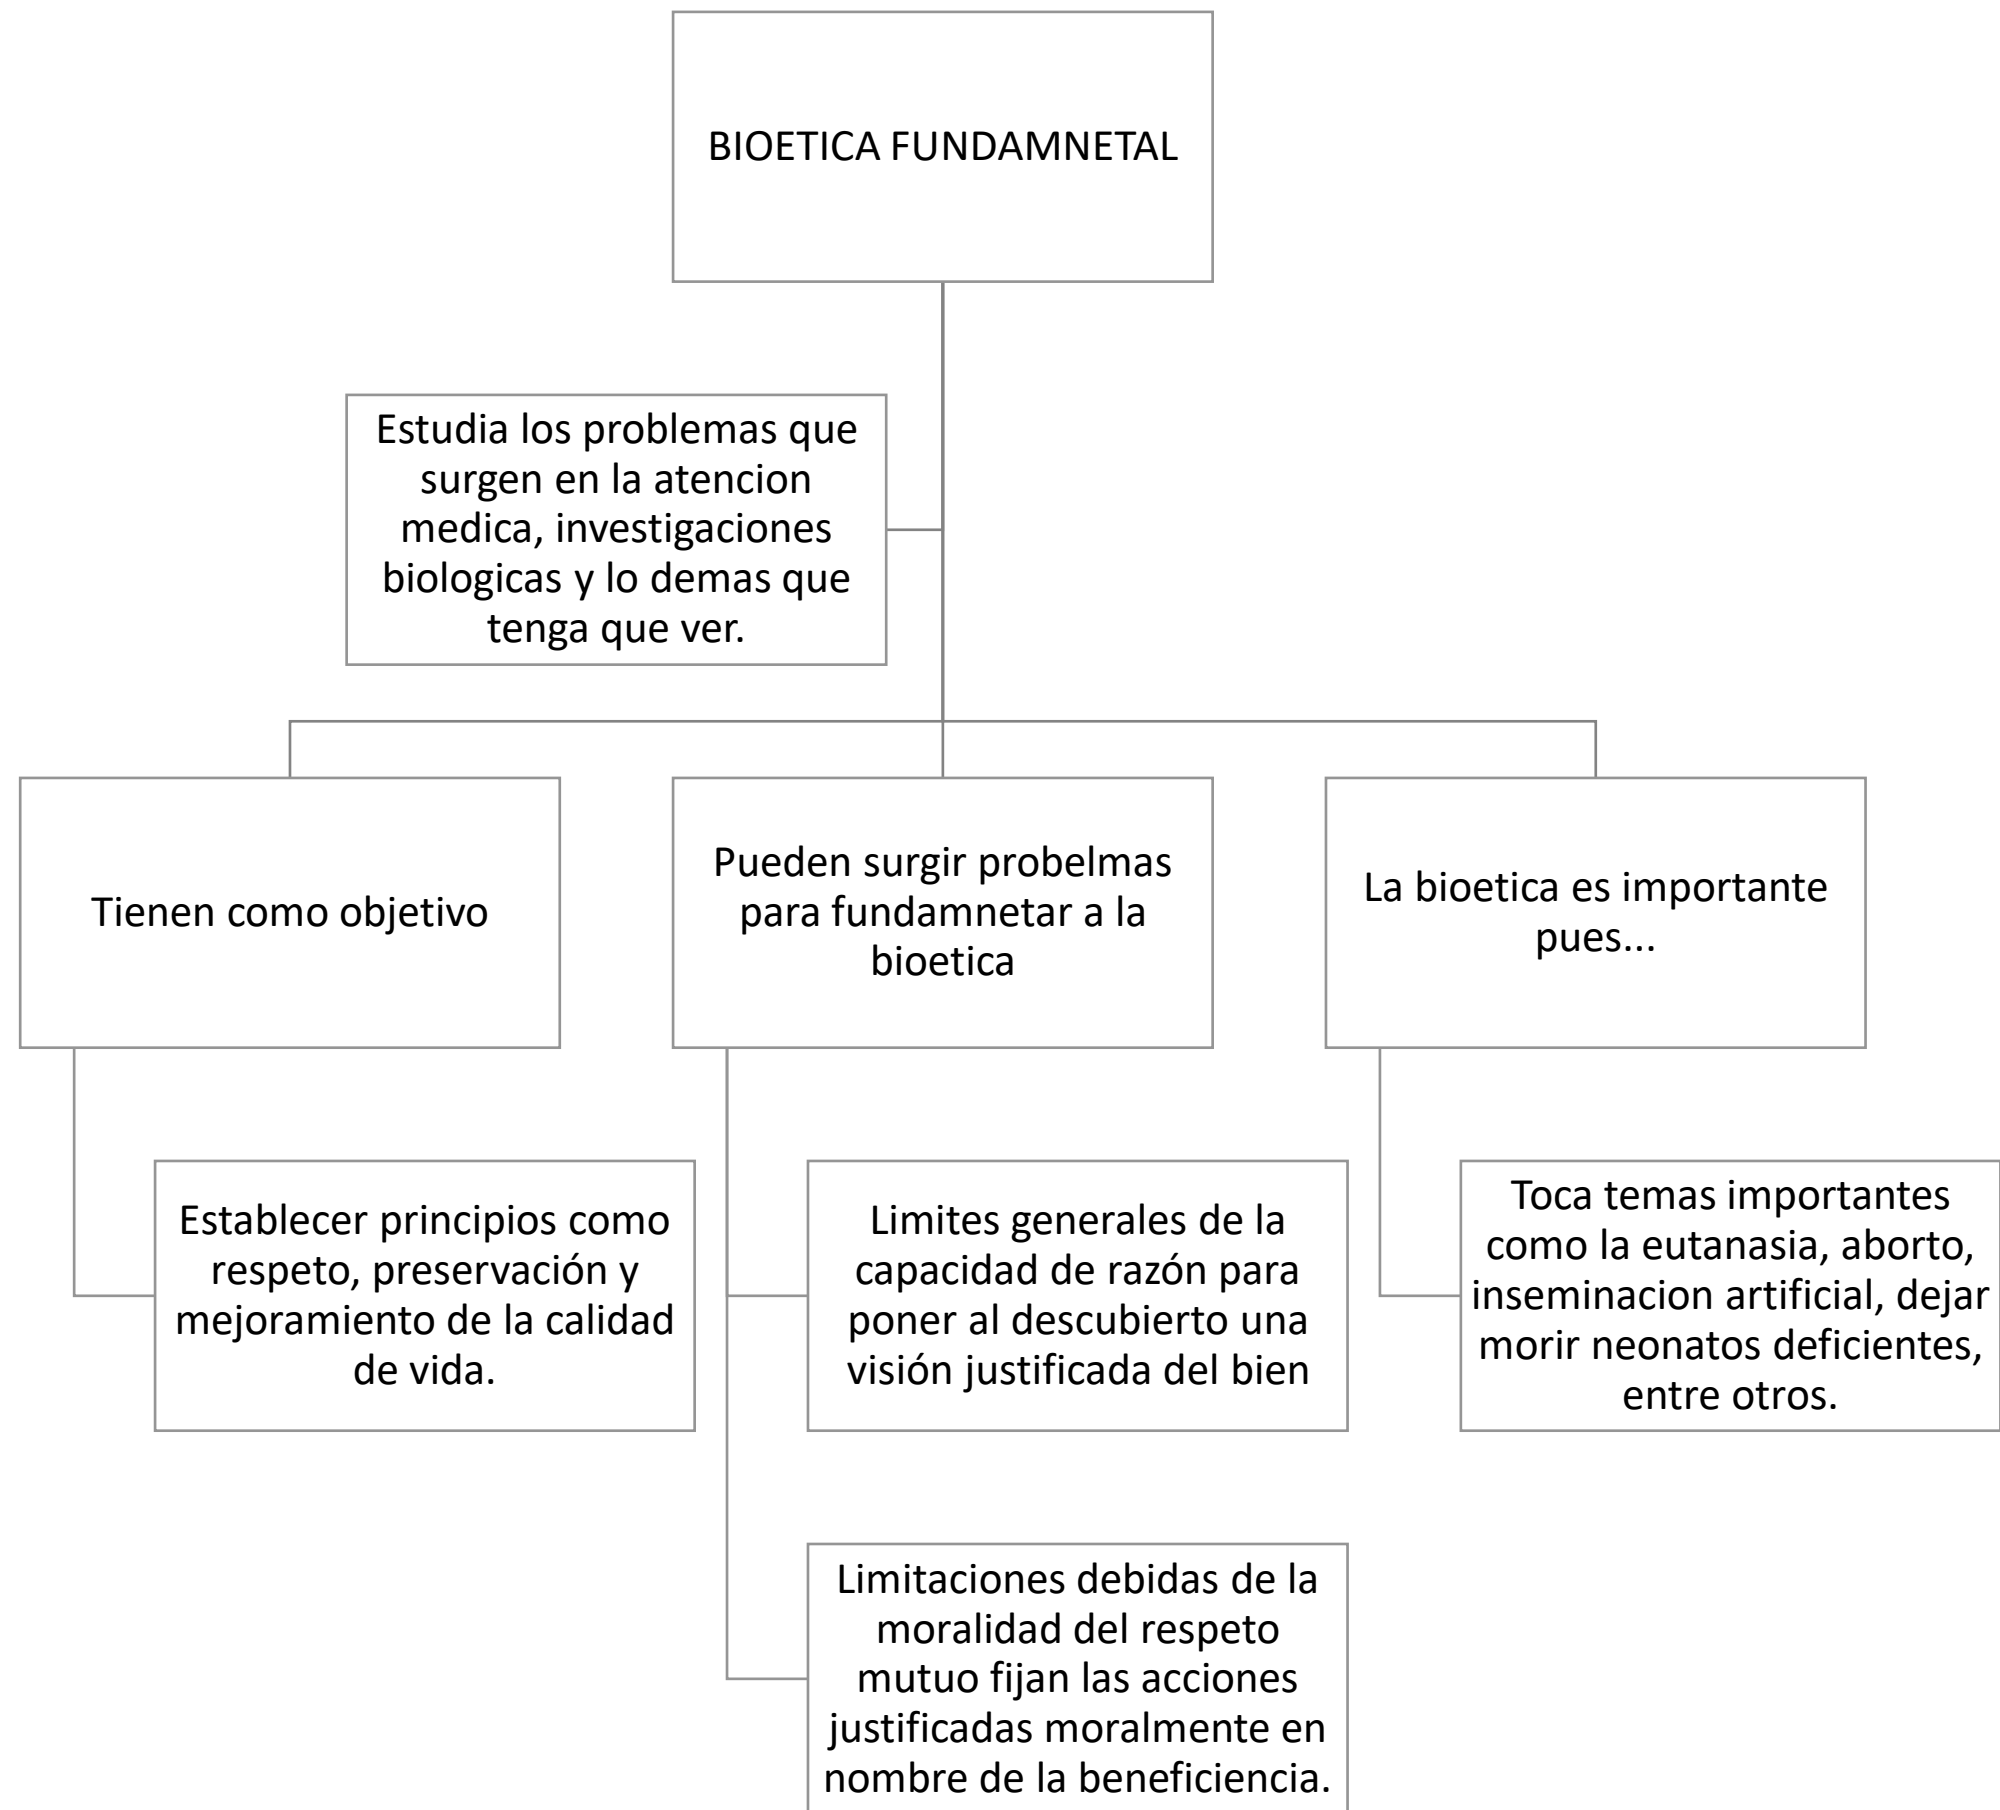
BIOETICA FUNDAMNETAL

Estudia los problemas que surgen en la atencion medica, investigaciones biologicas y lo demas que tenga que ver.

Tienen como objetivo

Establecer principios como respeto, preservación y mejoramiento de la calidad de vida.

Pueden surgir probelmas para fundamnetar a la bioetica

Limites generales de la capacidad de razón para poner al descubierto una visión justificada del bien

Limitaciones debidas de la moralidad del respeto mutuo fijan las acciones justificadas moralmente en nombre de la beneficiencia.

La bioetica es importante pues...

Toca temas importantes como la eutanasia, aborto, inseminacion artificial, dejar morir neonatos deficientes, entre otros.